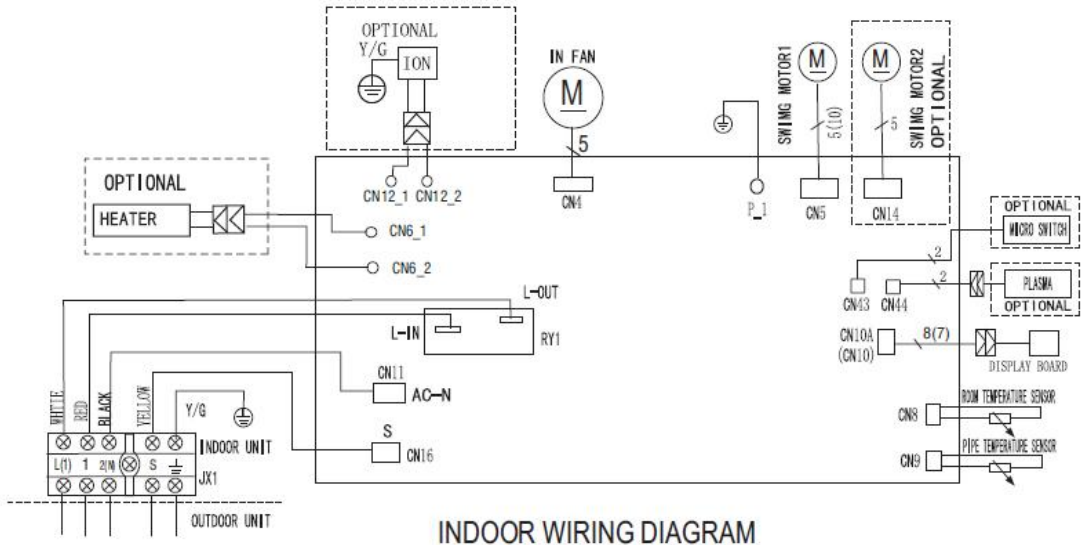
OPTIONAL
Y/G
ION
CN12_1 CN12_2
IN FAN
M
5
CN4
P_1
SWING MOTOR1
M
5(10)
CN5
SWIMG MOTOR2
OPTIONAL
M
5
CN14
OPTIONAL
HEATER
CN6_1
CN6_2
OPTIONAL
MICRO SWITCH
2
2
PLASMA
OPTIONAL
CN43 CN44
L-OUT
L-IN
RY1
CN10A
(CN10)
8(7)
DISPLAY BOARD
WHITE
RED
BLACK
YELLOW
Y/G
CN11
AC-N
ROOM TEMPERATURE SENSOR
CN8
S
CN16
PIPE TEMPERATURE SENSOR
CN9
INDOOR UNIT
L(1) 1 2(N) S
JX1
OUTDOOR UNIT
INDOOR WIRING DIAGRAM